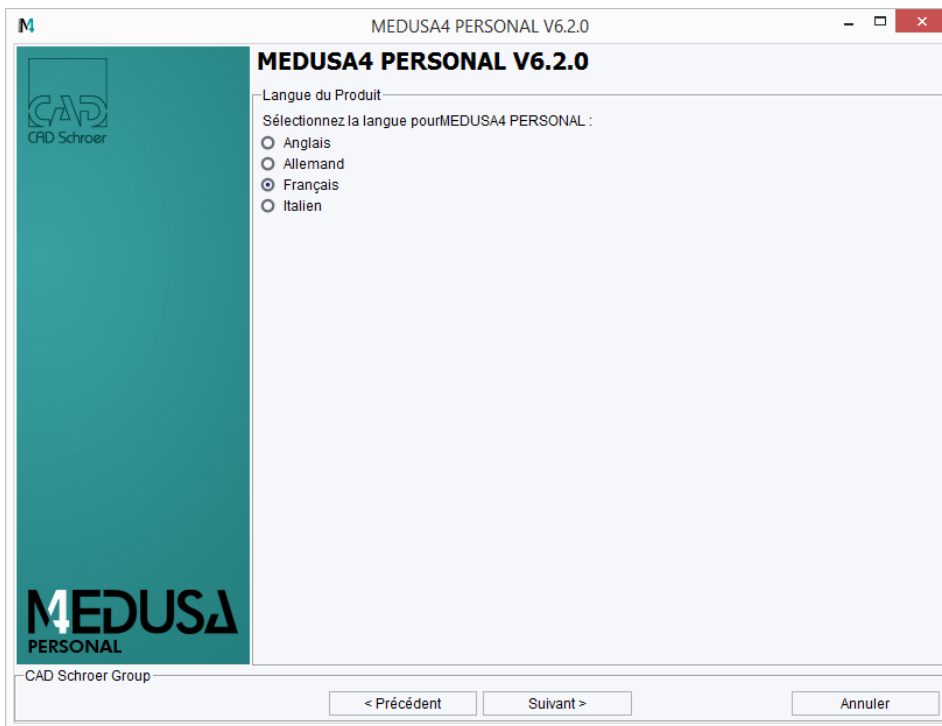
M4

MEDUSA4 PERSONAL V6.2.0

CAD
CAD Schroer

MEDUSA4 PERSONAL V6.2.0

Langue du Produit

Sélectionnez la langue pourMEDUSA4 PERSONAL :

Anglais
Allemand
Français
Italien

M4EDUSA
PERSONAL

CAD Schroer Group

< Précédent
Suivant >
Annuler